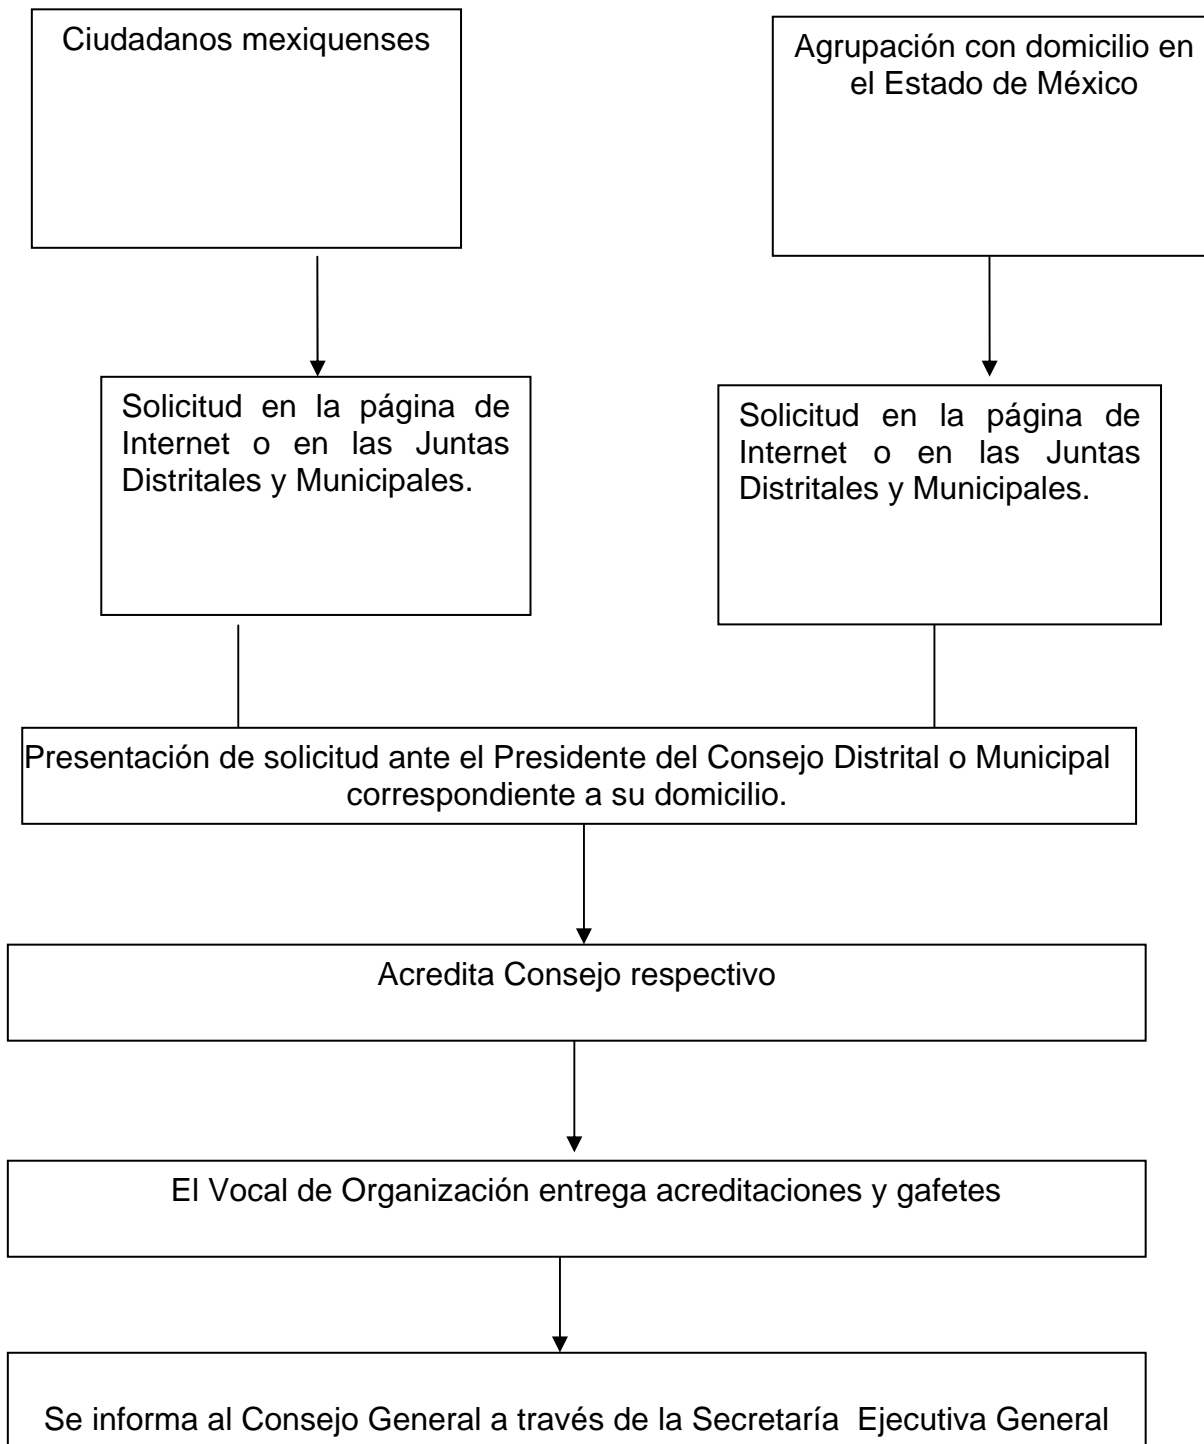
Ciudadanos mexiquenses

Agrupación con domicilio en el Estado de México

Solicitud en la página de Internet o en las Juntas Distritales y Municipales.

Solicitud en la página de Internet o en las Juntas Distritales y Municipales.

Presentación de solicitud ante el Presidente del Consejo Distrital o Municipal correspondiente a su domicilio.

Acredita Consejo respectivo

El Vocal de Organización entrega acreditaciones y gafetes

Se informa al Consejo General a través de la Secretaría Ejecutiva General